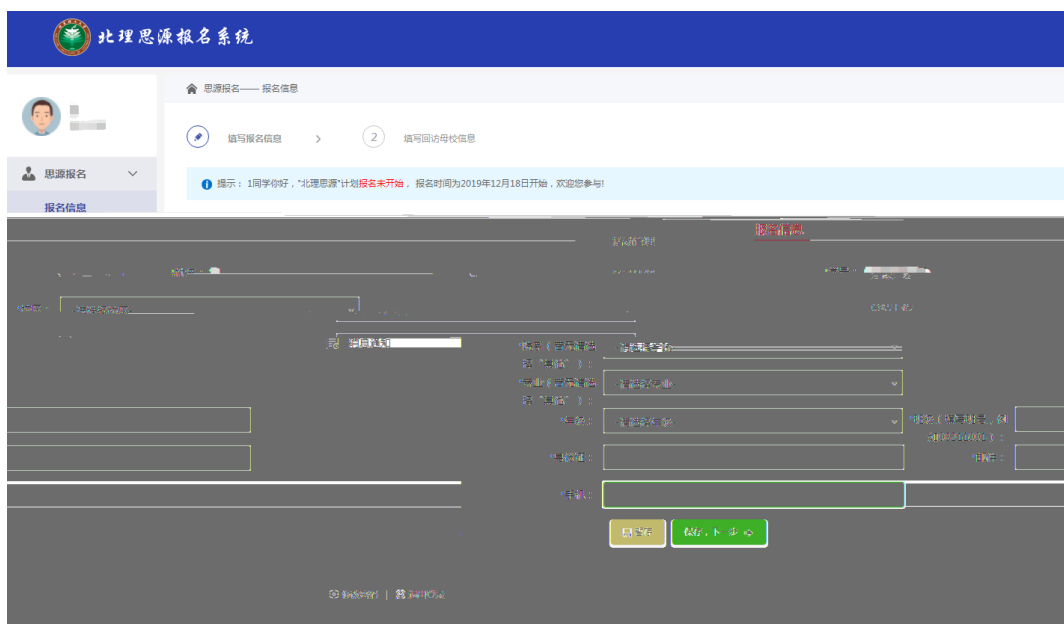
北理思源报名系统

思源报名—— 报名信息

填写报名信息

2

填写回访母校信息

思源报名

报名信息

提示： 1同学你好，"北理思源"计划报名未开始， 报名时间为2019年12月18日开始，欢迎您参与!

报名信息

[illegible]

学院（若不确定请选择"其他"）：

专业（若不确定请选择"其他"）：

请选择专业

年级：

请选择年级

电话：

手机：

保存，下一步